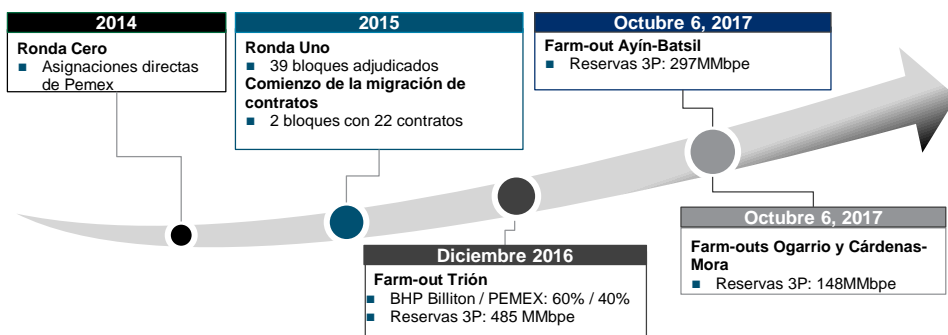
2014
Ronda Cero
■ Asignaciones directas de Pemex

2015
Ronda Uno
■ 39 bloques adjudicados
Comienzo de la migración de contratos
■ 2 bloques con 22 contratos

Octubre 6, 2017
Farm-out Ayín-Batsil
■ Reservas 3P: 297MMbpe

Diciembre 2016
Farm-out Trión
■ BHP Billiton / PEMEX: 60% / 40%
■ Reservas 3P: 485 MMbpe

Octubre 6, 2017
Farm-outs Ogarrio y Cárdenas-Mora
■ Reservas 3P: 148MMbpe